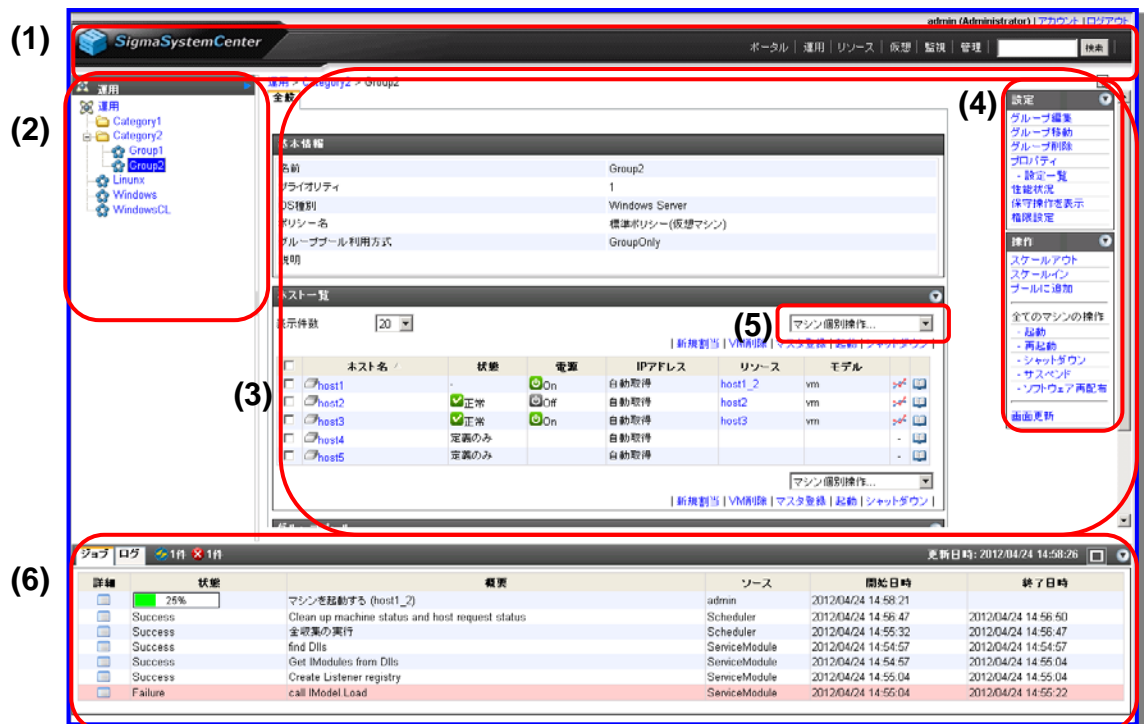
(1)

admin (Administrator) | アカウント | ログアウト

SigmaSystemCenter

ポータル | 運用 | リソース | 仮想 | 監視 | 管理 | 検索

(2)

運用

運用
Category1
Category2
Group1
Group2
Linunx
Windows
WindowsCL

運用 > Category2 > Group2

全般

基本情報

| | |
|---|---|
| 名前 | Group2 |
| プライオリティ | 1 |
| OS種別 | Windows Server |
| ポリシー名 | 標準ポリシー(仮想マシン) |
| グループプール利用方式 | GroupOnly |
| 説明 | |

ホスト一覧

表示件数 20

(5) マシン個別操作...

| 新規割当 | VM削除 | マスタ登録 | 起動 | シャットダウン |

(3)

| | ホスト名 | 状態 | 電源 | IPアドレス | リソース | モデル | | |
|---|---|---|---|---|---|---|---|---|
| | host1 | - | On | 自動取得 | host1_2 | vm | | |
| | host2 | 正常 | Off | 自動取得 | host2 | vm | | |
| | host3 | 正常 | On | 自動取得 | host3 | vm | | |
| | host4 | 定義のみ | | 自動取得 | | | - | |
| | host5 | 定義のみ | | 自動取得 | | | - | |

マシン個別操作...

| 新規割当 | VM削除 | マスタ登録 | 起動 | シャットダウン |

(4)

設定
グループ編集
グループ移動
グループ削除
プロパティ
- 設定一覧
性能状況
保守操作を表示
権限設定

操作
スケールアウト
スケールイン
プールに追加

全てのマシンの操作
- 起動
- 再起動
- シャットダウン
- サスペンド
- ソフトウェア再配布

画面更新

(6)

ジョブ ログ 1件 1件

更新日時: 2012/04/24 14:58:26

| 詳細 | 状態 | 概要 | ソース | 開始日時 | 終了日時 |
|---|---|---|---|---|---|
| | 25% | マシンを起動する (host1_2) | admin | 2012/04/24 14:58:21 | |
| | Success | Clean up machine status and host request status | Scheduler | 2012/04/24 14:56:47 | 2012/04/24 14:56:50 |
| | Success | 全収集の実行 | Scheduler | 2012/04/24 14:55:32 | 2012/04/24 14:56:47 |
| | Success | find Dlls | ServiceModule | 2012/04/24 14:54:57 | 2012/04/24 14:54:57 |
| | Success | Get IModules from Dlls | ServiceModule | 2012/04/24 14:54:57 | 2012/04/24 14:55:04 |
| | Success | Create Listener registry | ServiceModule | 2012/04/24 14:55:04 | 2012/04/24 14:55:04 |
| | Failure | call IModel Load | ServiceModule | 2012/04/24 14:55:04 | 2012/04/24 14:55:22 |